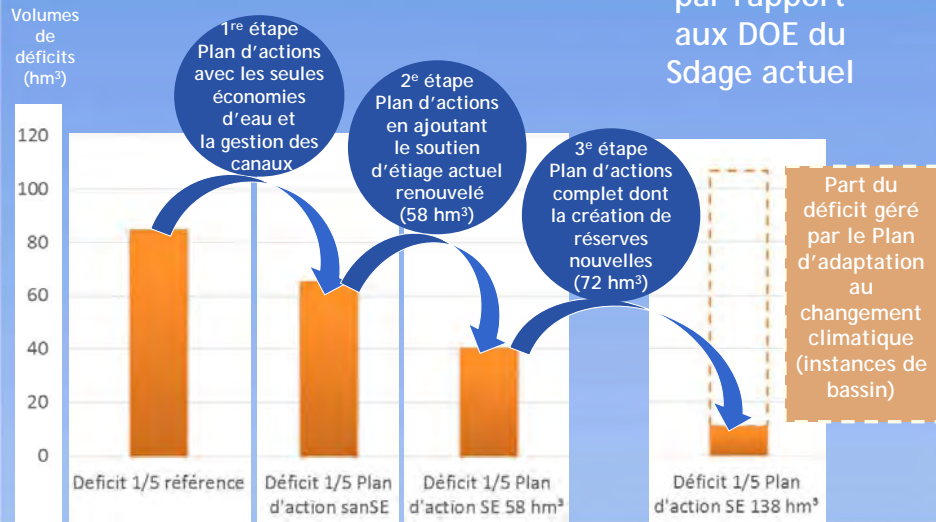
Volumes de déficits (hm³)

par rapport aux DOE du Sdage actuel

1$^{re}$ étape Plan d'actions avec les seules économies d'eau et la gestion des canaux

2$^{e}$ étape Plan d'actions en ajoutant le soutien d'étiage actuel renouvelé (58 hm³)

3$^{e}$ étape Plan d'actions complet dont la création de réserves nouvelles (72 hm³)

Part du déficit géré par le Plan d'adaptation au changement climatique (instances de bassin)

120
100
80
60
40
20
0

Deficit 1/5 référence

Déficit 1/5 Plan d'action sanSE

Déficit 1/5 Plan d'action SE 58 hm³

Déficit 1/5 Plan d'action SE 138 hm³